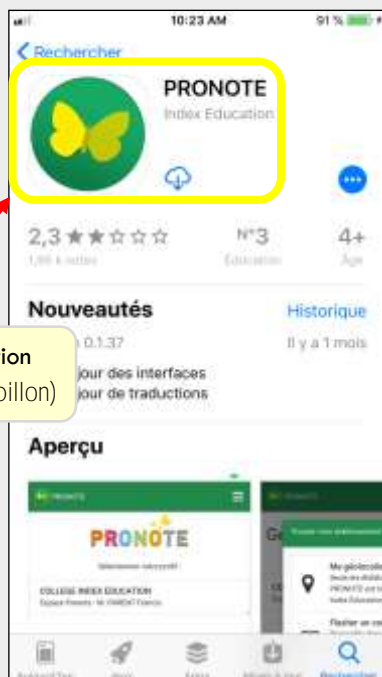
10:23 AM
91 %

‹ Rechercher

PRONOTE
Index Education

2,3 ★★☆☆☆
1,96 k notes

N°3
Éducation

4+
Âge

Nouveautés
Historique

ion
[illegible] 0.1.37
Il y a 1 mois

jour des interfaces
pillon)
jour de traductions

Aperçu

PRONOTE

PRONOTE

COLLEGE INDEX EDUCATION
Espace Parents - M. PARENT Francis

Mo géolocali
PRONOTE
Index Education

Fla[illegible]

Aujourd'hui
Jeux
Apps
Mises à jour
Rechercher